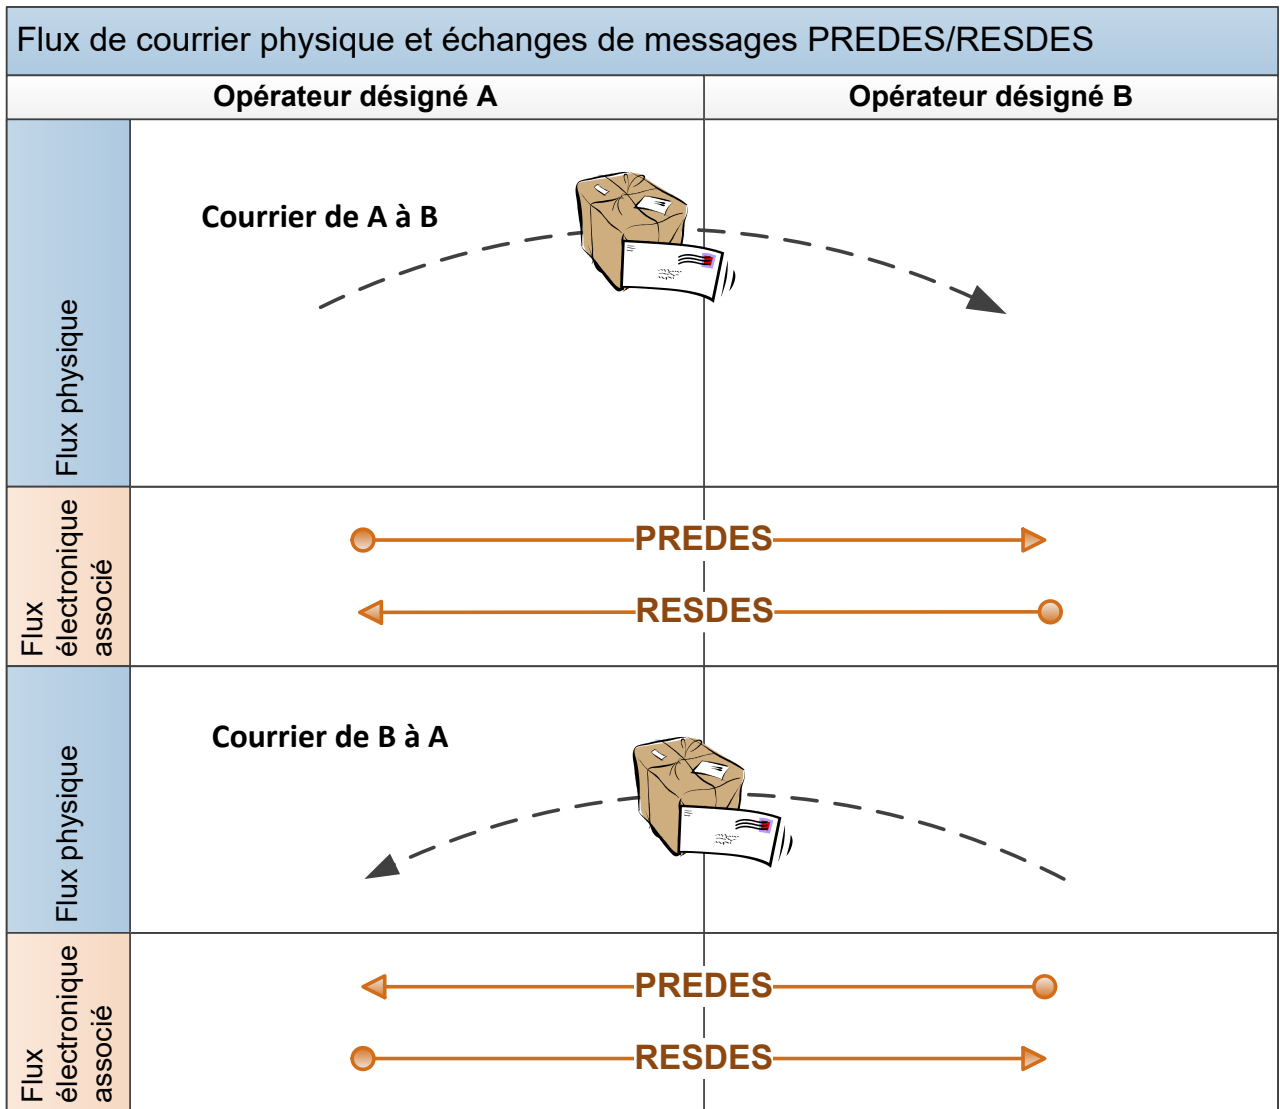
Flux de courrier physique et échanges de messages PREDES/RESDES

Opérateur désigné A

Opérateur désigné B

Flux physique

Courrier de A à B

Flux électronique associé

PREDES

RESDES

Flux physique

Courrier de B à A

Flux électronique associé

PREDES

RESDES